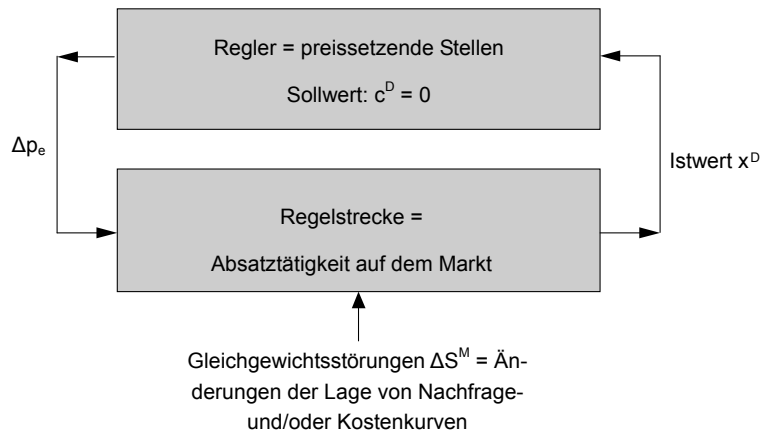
Regler = preissetzende Stellen

Sollwert: $c^D = 0$

$\Delta p_e$

Istwert $x^D$

Regelstrecke =

Absatztätigkeit auf dem Markt

Gleichgewichtsstörungen $\Delta S^M$ = Änderungen der Lage von Nachfrage- und/oder Kostenkurven